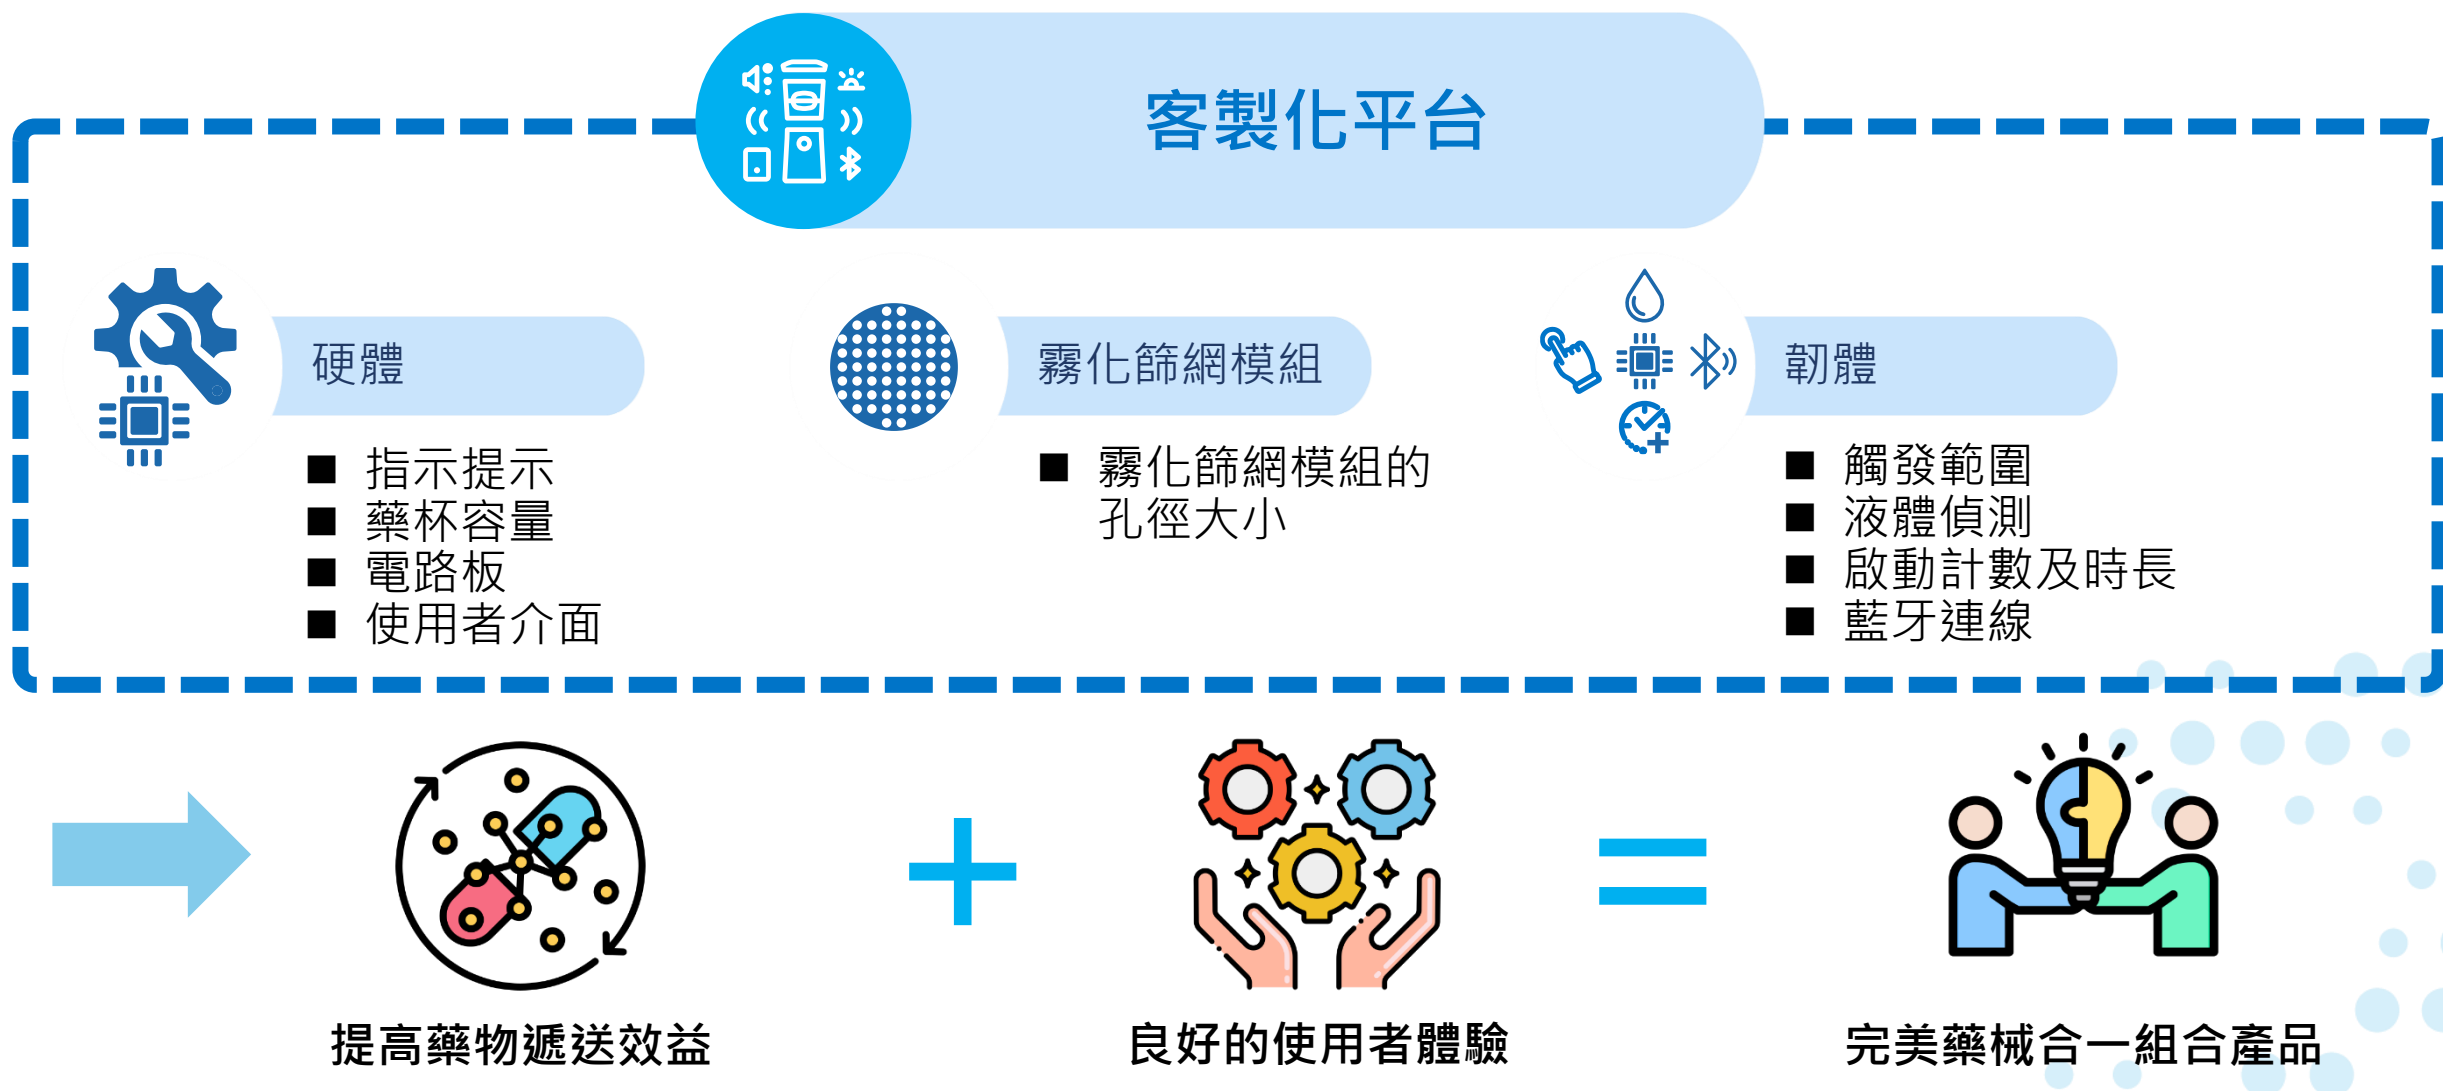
客製化平台

硬體

■ 指示提示
■ 藥杯容量
■ 電路板
■ 使用者介面

霧化篩網模組

■ 霧化篩網模組的孔徑大小

韌體

■ 觸發範圍
■ 液體偵測
■ 啟動計數及時長
■ 藍牙連線

提高藥物遞送效益

良好的使用者體驗

完美藥械合一組合產品